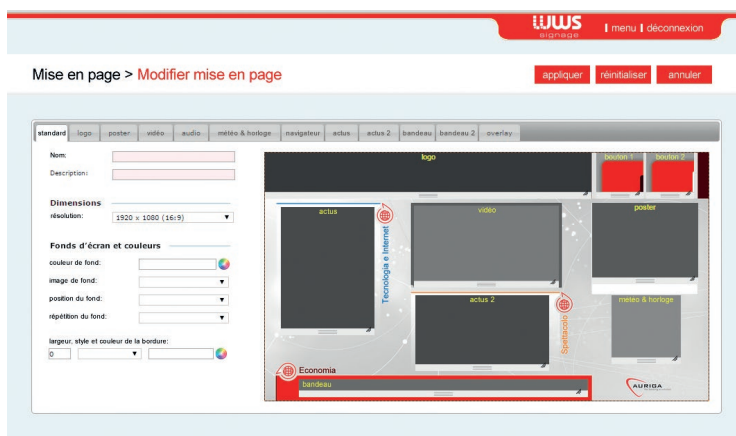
WWS
signage
| menu | déconnexion

Mise en page > Modifier mise en page

appliquer
réinitialiser
annuler

standard | logo | poster | vidéo | audio | météo & horloge | navigateur | actus | actus 2 | bandeau | bandeau 2 | overlay

Nom:
Description:

Dimensions
résolution: 1920 x 1080 (16:9)

Fonds d'écran et couleurs
couleur de fond:
image de fond:
position du fond:
répétition du fond:

largeur, style et couleur de la bordure:
0

logo
bouton 1
bouton 2
actus
Tecnologia e Internet
vidéo
poster
actus 2
Spettacolo
météo & horloge
Economia
bandeau
AURIGA